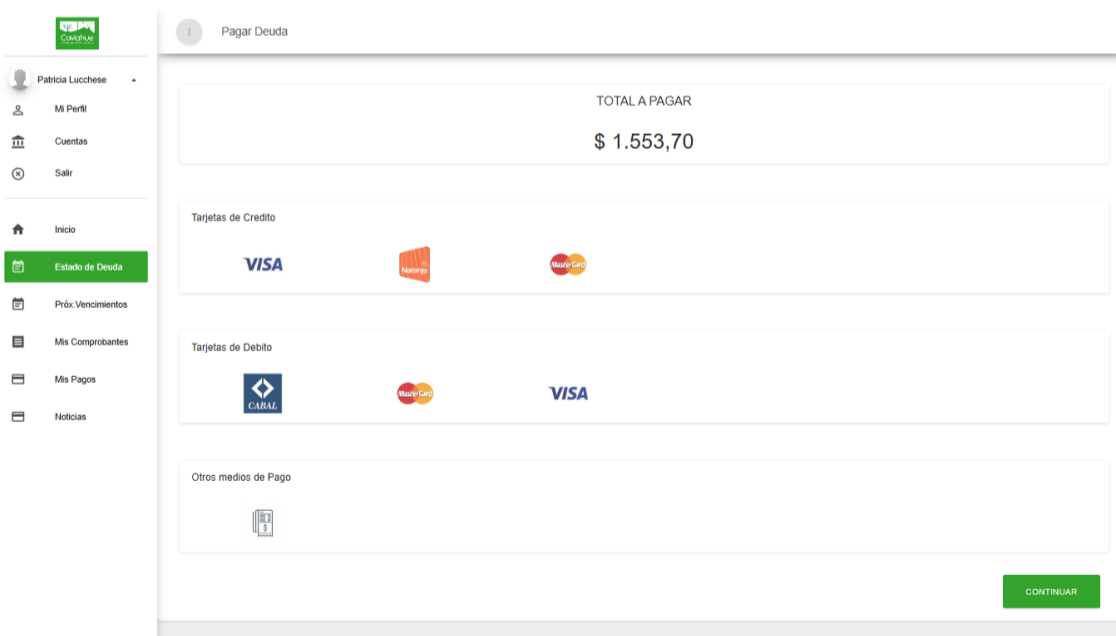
Caviahue

Patricia Lucchese

Mi Perfil

Cuentas

Salir

Inicio

Estado de Deuda

Próx.Vencimientos

Mis Comprobantes

Mis Pagos

Noticias

Pagar Deuda

TOTAL A PAGAR

$ 1.553,70

Tarjetas de Credito

VISA

Naranja

MasterCard

Tarjetas de Debito

CABAL

MasterCard

VISA

Otros medios de Pago

$

CONTINUAR